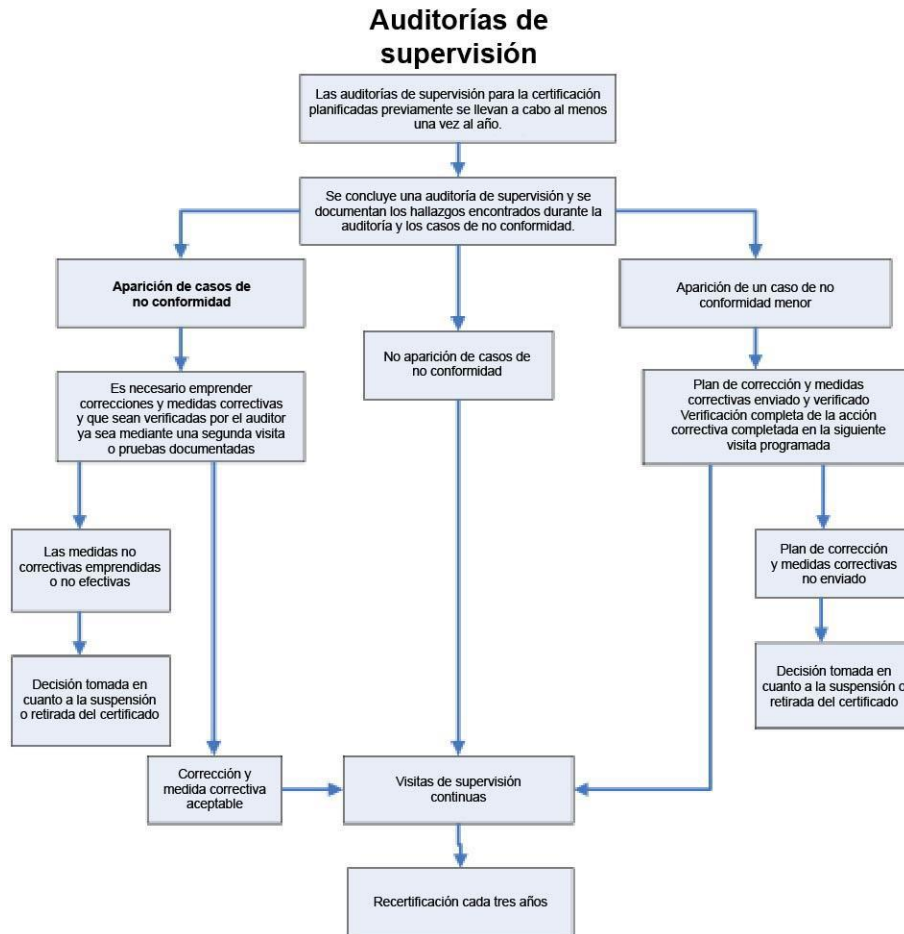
Auditorías de supervisión

Las auditorías de supervisión para la certificación planificadas previamente se llevan a cabo al menos una vez al año.

Se concluye una auditoría de supervisión y se documentan los hallazgos encontrados durante la auditoría y los casos de no conformidad.

Aparición de casos de no conformidad

No aparición de casos de no conformidad

Aparición de un caso de no conformidad menor

Es necesario emprender correcciones y medidas correctivas y que sean verificadas por el auditor ya sea mediante una segunda visita o pruebas documentadas

Plan de corrección y medidas correctivas enviado y verificado Verificación completa de la acción correctiva completada en la siguiente visita programada

Las medidas no correctivas emprendidas o no efectivas

Decisión tomada en cuanto a la suspensión o retirada del certificado

Plan de corrección y medidas correctivas no enviado

Decisión tomada en cuanto a la suspensión o retirada del certificado

Corrección y medida correctiva aceptable

Visitas de supervisión continuas

Recertificación cada tres años